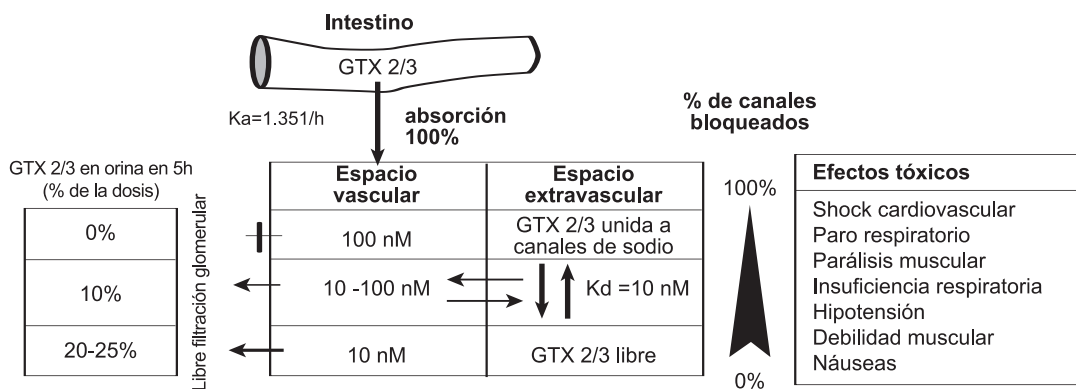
Intestino

GTX 2/3

Ka=1.351/h

absorción 100%

% de canales bloqueados

GTX 2/3 en orina en 5h (% de la dosis)

| 0% |
|---|
| 10% |
| 20-25% |

Libre filtración glomerular

| Espacio vascular | Espacio extravascular |
|---|---|
| 100 nM | GTX 2/3 unida a canales de sodio |
| 10 -100 nM | Kd =10 nM |
| 10 nM | GTX 2/3 libre |

100%

0%

Efectos tóxicos

Shock cardiovascular
Paro respiratorio
Parálisis muscular
Insuficiencia respiratoria
Hipotensión
Debilidad muscular
Náuseas